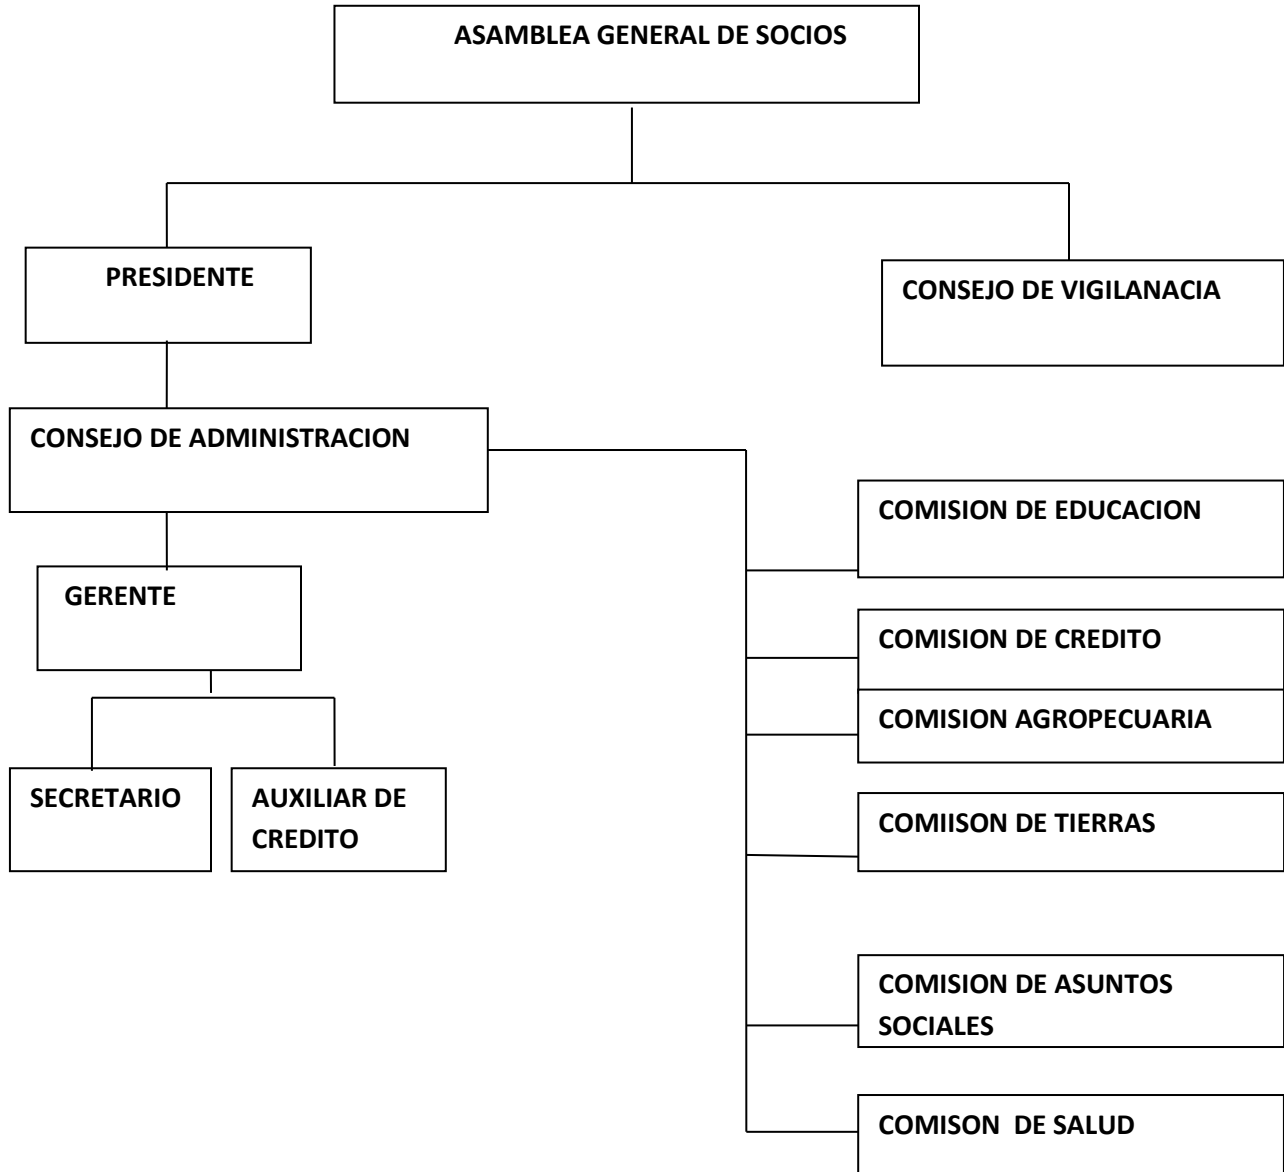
ASAMBLEA GENERAL DE SOCIOS

PRESIDENTE

CONSEJO DE VIGILANACIA

CONSEJO DE ADMINISTRACION

GERENTE

SECRETARIO

AUXILIAR DE CREDITO

COMISION DE EDUCACION

COMISION DE CREDITO

COMISION AGROPECUARIA

COMIISON DE TIERRAS

COMISION DE ASUNTOS SOCIALES

COMISON DE SALUD